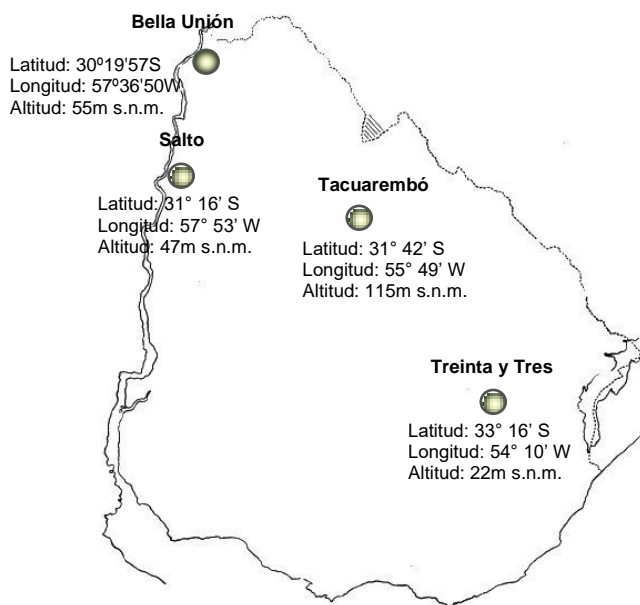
Bella Unión
Latitud: 30º19'57S
Longitud: 57º36'50W
Altitud: 55m s.n.m.

Salto
Latitud: 31° 16' S
Longitud: 57° 53' W
Altitud: 47m s.n.m.

Tacuarembó
Latitud: 31° 42' S
Longitud: 55° 49' W
Altitud: 115m s.n.m.

Treinta y Tres
Latitud: 33° 16' S
Longitud: 54° 10' W
Altitud: 22m s.n.m.